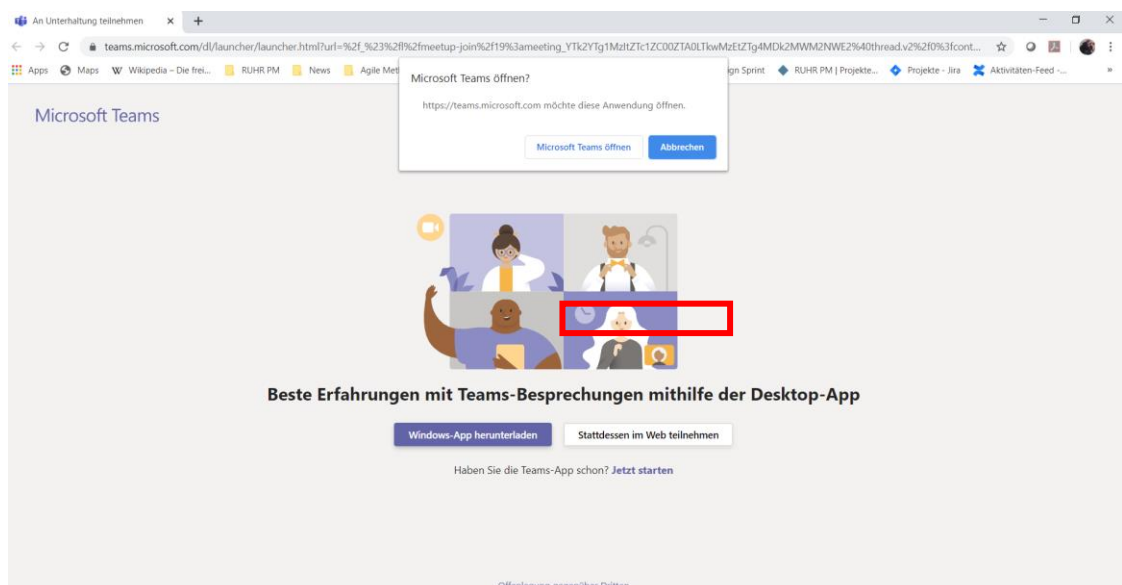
An Unterhaltung teilnehmen ×

teams.microsoft.com/dl/launcher/launcher.html?url=%2f_%23%2fl%2fmeetup-join%2f19%3ameeting_YTk2YTg1MzItZTc1ZC00ZTA0LTkwMzEtZTg4MDk2MWM2NWE2%40thread.v2%2f0%3fcont...

Apps Maps Wikipedia – Die frei... RUHR PM News Agile Met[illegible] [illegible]gn Sprint RUHR PM | Projekte... Projekte - Jira Aktivitäten-Feed -...

Microsoft Teams öffnen?

https://teams.microsoft.com möchte diese Anwendung öffnen.

Microsoft Teams öffnen Abbrechen

Microsoft Teams

Beste Erfahrungen mit Teams-Besprechungen mithilfe der Desktop-App

Windows-App herunterladen Stattdessen im Web teilnehmen

Haben Sie die Teams-App schon? Jetzt starten

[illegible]